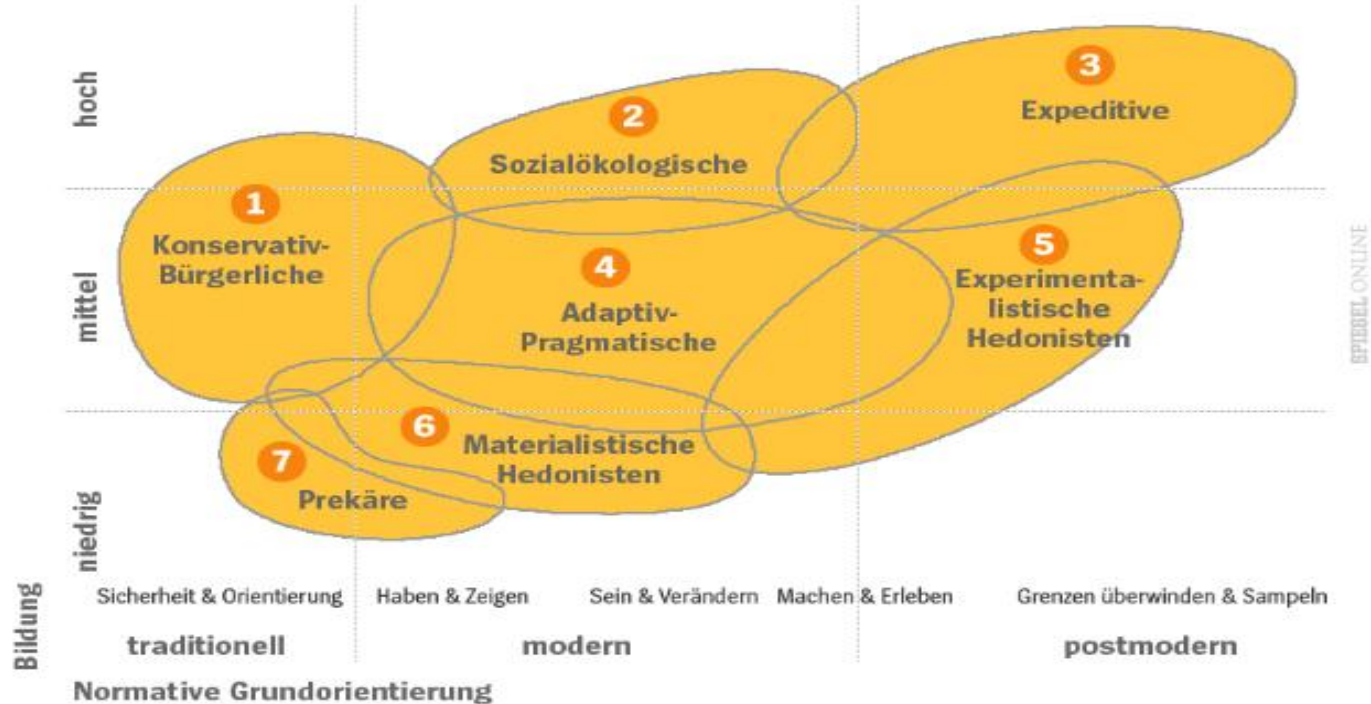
hoch

mittel

niedrig

Bildung

3
Expeditive

2
Sozialökologische

1
Konservativ-Bürgerliche

4
Adaptiv-Pragmatische

5
Experimentalistische Hedonisten

6
Materialistische Hedonisten

7
Prekäre

SPIEGEL ONLINE

Sicherheit & Orientierung | Haben & Zeigen | Sein & Verändern | Machen & Erleben | Grenzen überwinden & Sampeln

traditionell | modern | postmodern

Normative Grundorientierung